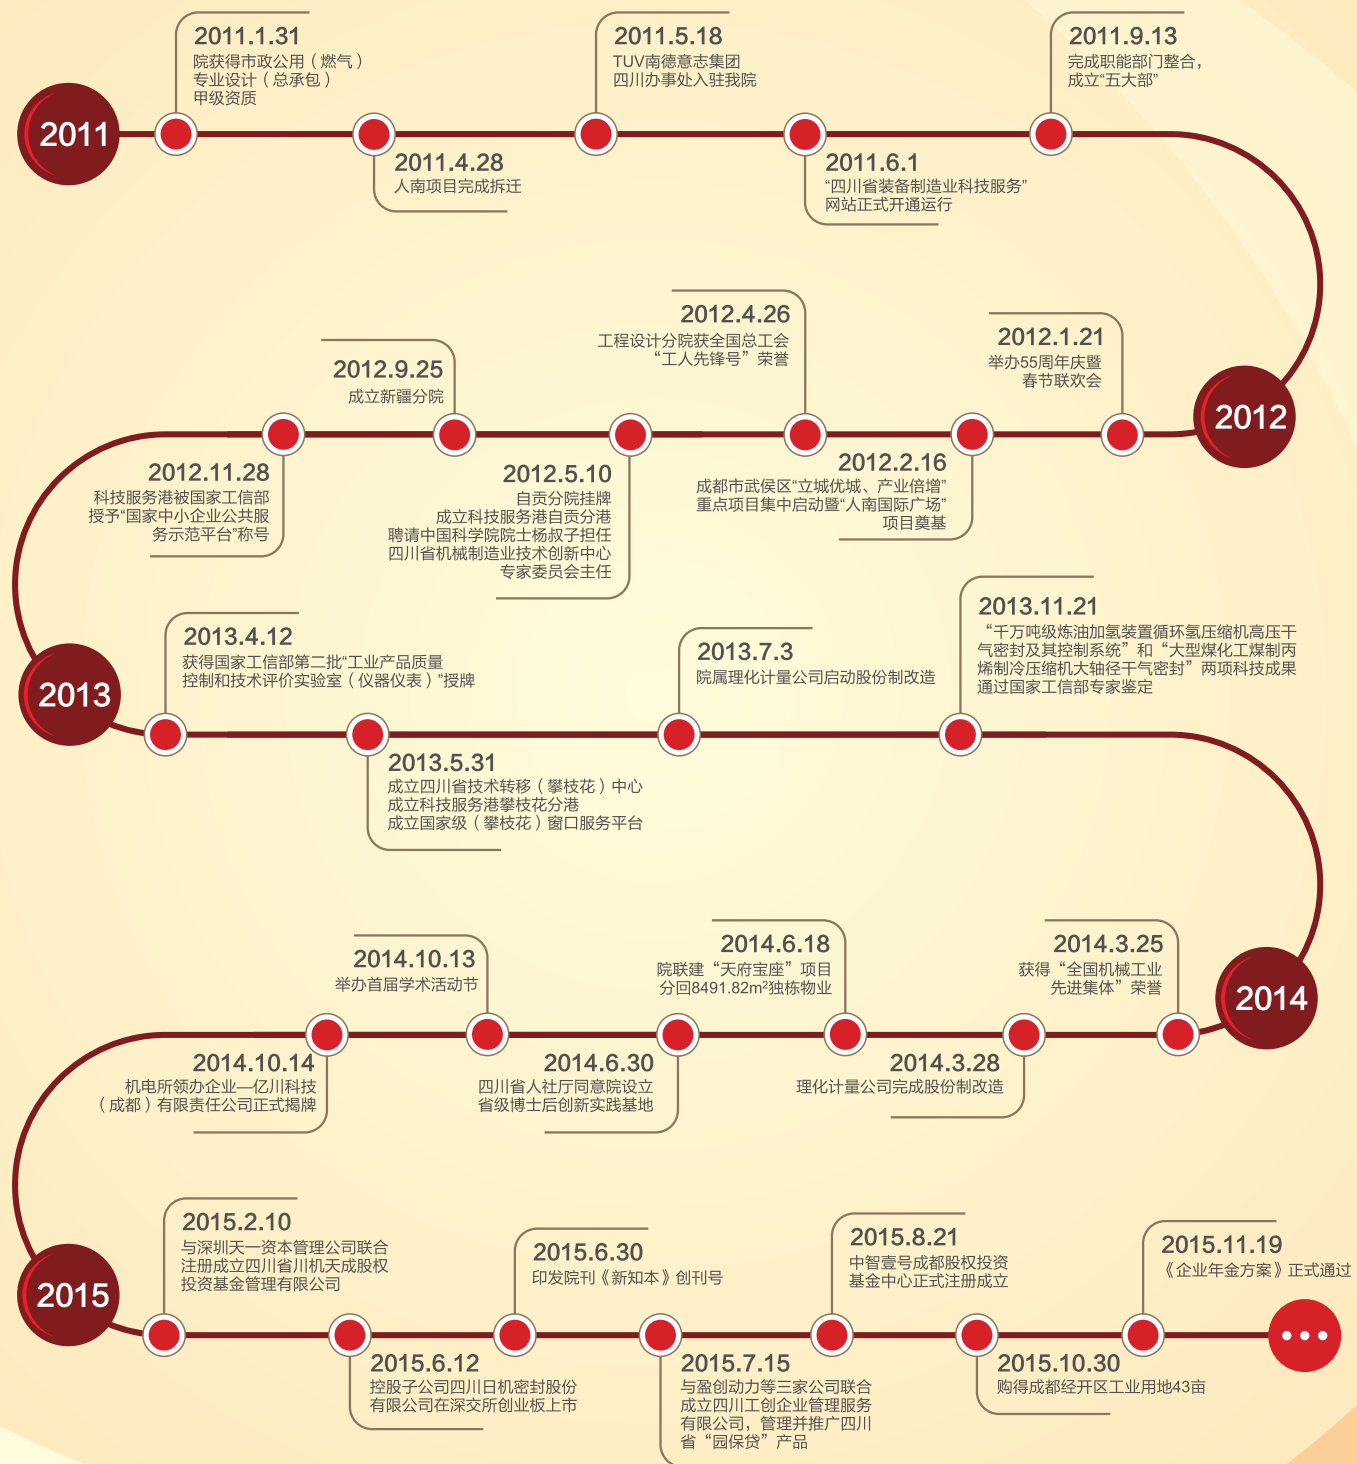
2011

2011.1.31
院获得市政公用（燃气）专业设计（总承包）甲级资质

2011.4.28
人南项目完成拆迁

2011.5.18
TUV南德意志集团四川办事处入驻我院

2011.6.1
“四川省装备制造业科技服务”网站正式开通运行

2011.9.13
完成职能部门整合，成立“五大部”

2012

2012.1.21
举办55周年庆暨春节联欢会

2012.2.16
成都市武侯区“立城优城、产业倍增”重点项目集中启动暨“人南国际广场”项目奠基

2012.4.26
工程设计分院获全国总工会“工人先锋号”荣誉

2012.5.10
自贡分院挂牌
成立科技服务港自贡分港
聘请中国科学院院士杨叔子担任四川省机械制造业技术创新中心专家委员会主任

2012.9.25
成立新疆分院

2012.11.28
科技服务港被国家工信部授予“国家中小企业公共服务示范平台”称号

2013

2013.4.12
获得国家工信部第二批“工业产品质量控制和技术评价实验室（仪器仪表）”授牌

2013.5.31
成立四川省技术转移（攀枝花）中心
成立科技服务港攀枝花分港
成立国家级（攀枝花）窗口服务平台

2013.7.3
院属理化计量公司启动股份制改造

2013.11.21
“千万吨级炼油加氢装置循环氢压缩机高压干气密封及其控制系统”和“大型煤化工煤制丙烯制冷压缩机大轴径干气密封”两项科技成果通过国家工信部专家鉴定

2014

2014.3.25
获得“全国机械工业先进集体”荣誉

2014.3.28
理化计量公司完成股份制改造

2014.6.18
院联建“天府宝座”项目分回8491.82m²独栋物业

2014.6.30
四川省人社厅同意院设立省级博士后创新实践基地

2014.10.13
举办首届学术活动节

2014.10.14
机电所领办企业—亿川科技（成都）有限责任公司正式揭牌

2015

2015.2.10
与深圳天一资本管理公司联合注册成立四川省川机天成股权投资基金管理有限公司

2015.6.12
控股子公司四川日机密封股份有限公司在深交所创业板上市

2015.6.30
印发院刊《新知本》创刊号

2015.7.15
与盈创动力等三家公司联合成立四川工创企业管理服务有限公司，管理并推广四川省“园保贷”产品

2015.8.21
中智壹号成都股权投资基金中心正式注册成立

2015.10.30
购得成都经开区工业用地43亩

2015.11.19
《企业年金方案》正式通过